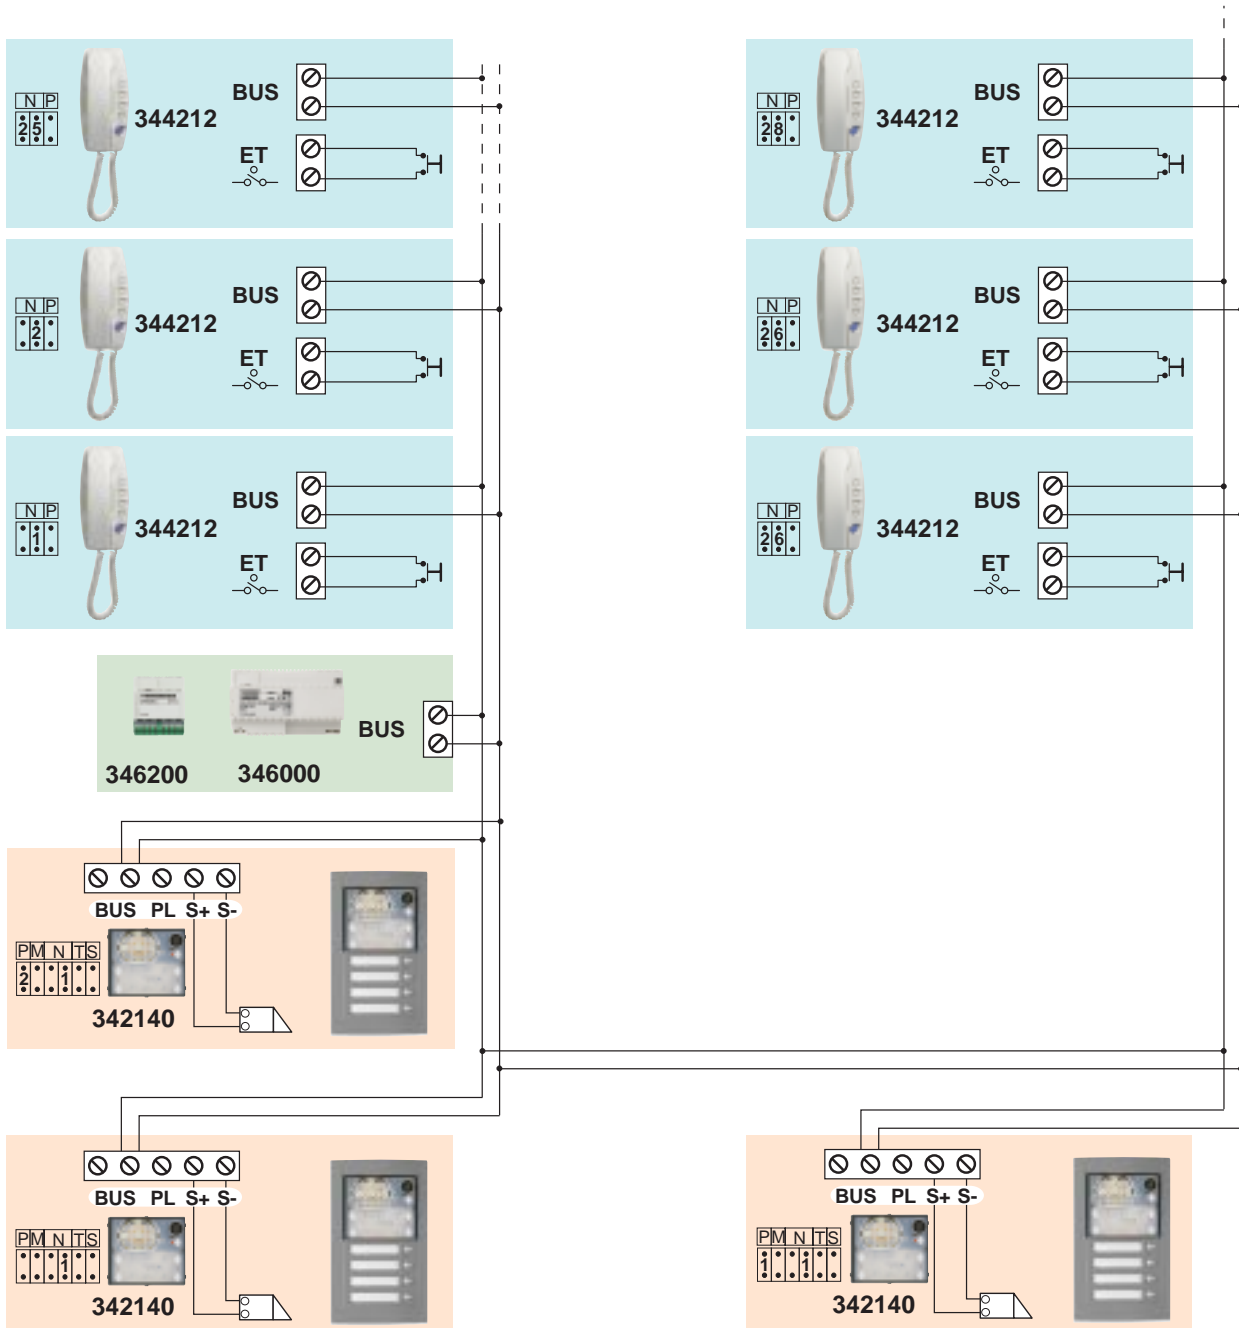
N P
25
344212
BUS
ET

N P
28
344212
BUS
ET

N P
2
344212
BUS
ET

N P
26
344212
BUS
ET

N P
1
344212
BUS
ET

N P
26
344212
BUS
ET

346200
346000
BUS

BUS PL S+ S-
PM N TS
2 1
342140

BUS PL S+ S-
PM N TS
1
342140

BUS PL S+ S-
PM N TS
1 1
342140